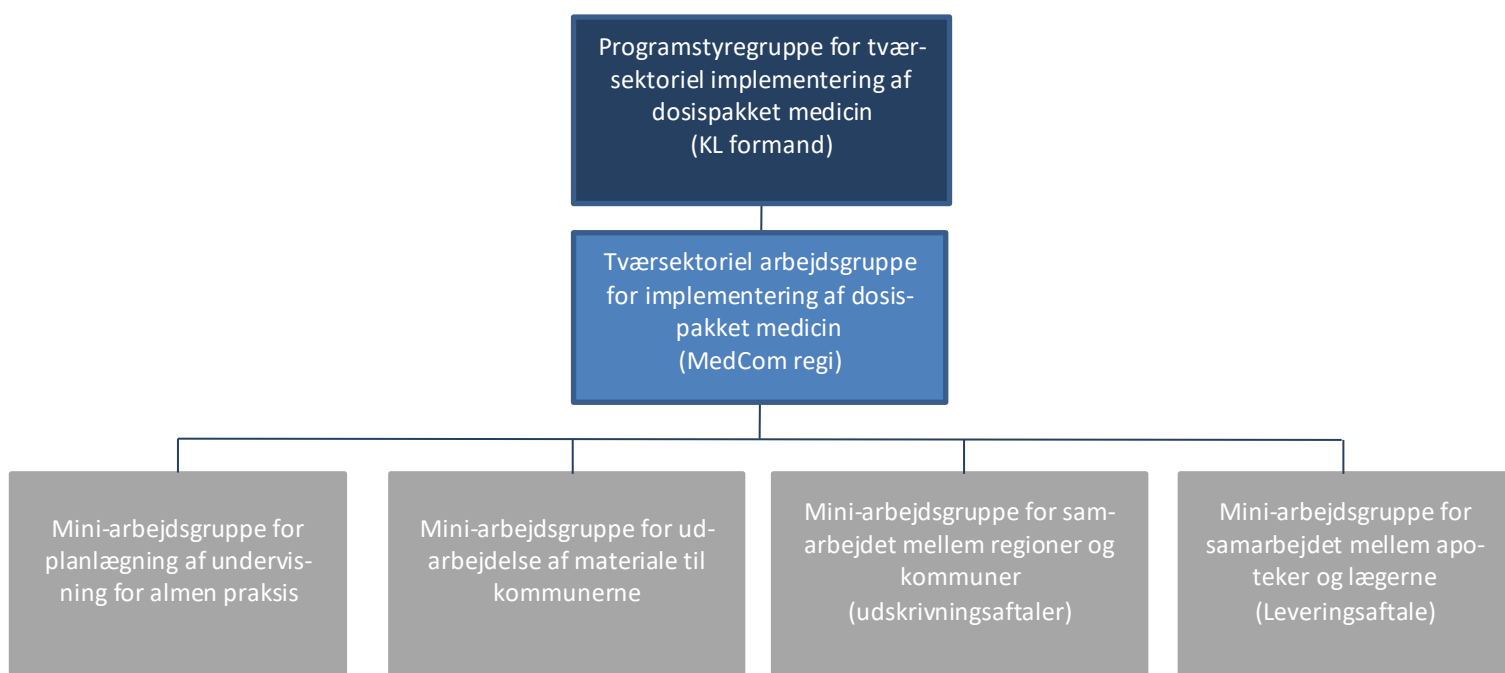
Programstyregruppe for tværsektoriel implementering af dosispakket medicin
(KL formand)

Tværsektoriel arbejdsgruppe for implementering af dosispakket medicin
(MedCom regi)

Mini-arbejdsgruppe for planlægning af undervisning for almen praksis

Mini-arbejdsgruppe for udarbejdelse af materiale til kommunerne

Mini-arbejdsgruppe for samarbejdet mellem regioner og kommuner
(udskrivningsaftaler)

Mini-arbejdsgruppe for samarbejdet mellem apoteker og lægerne
(Leveringsaftale)